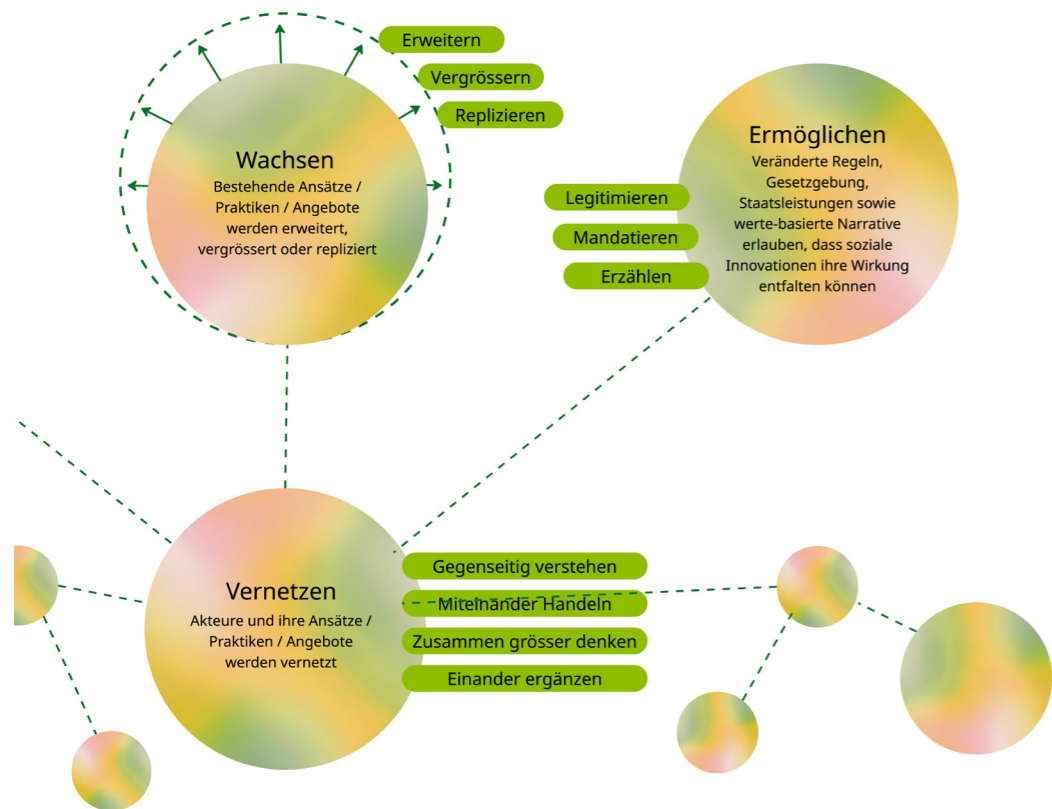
Erweitern

Vergrössern

Replizieren

Wachsen
Bestehende Ansätze / Praktiken / Angebote werden erweitert, vergrössert oder repliziert

Ermöglichen
Veränderte Regeln, Gesetzgebung, Staatsleistungen sowie werte-basierte Narrative erlauben, dass soziale Innovationen ihre Wirkung entfalten können

Legitimieren

Mandatieren

Erzählen

Vernetzen
Akteure und ihre Ansätze / Praktiken / Angebote werden vernetzt

Gegenseitig verstehen

Miteinander Handeln

Zusammen grösser denken

Einander ergänzen